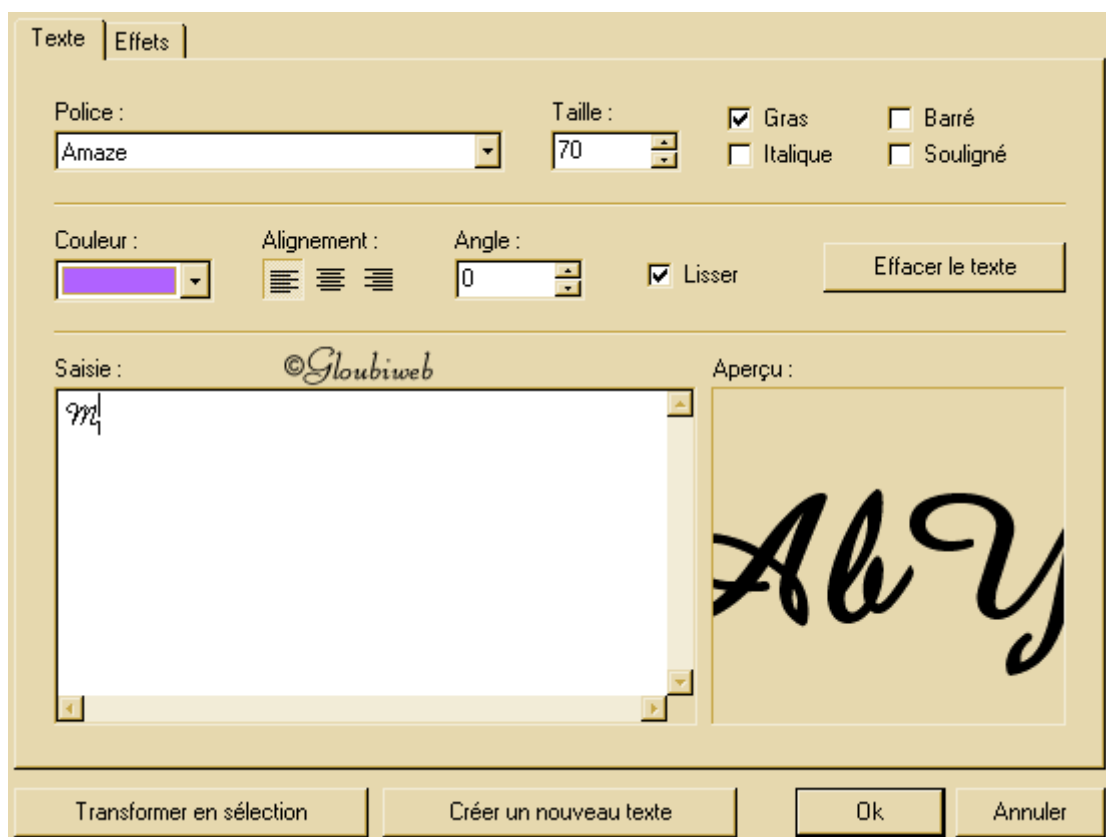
Texte | Effets

Police :
Amaze

Taille :
70

Gras
Italique
Barré
Souligné

Couleur :

Alignement :

Angle :
0

Lisser

Effacer le texte

Saisie :
©Gloubiweb
M

Aperçu :
AbY

Transformer en sélection
Créer un nouveau texte
Ok
Annuler